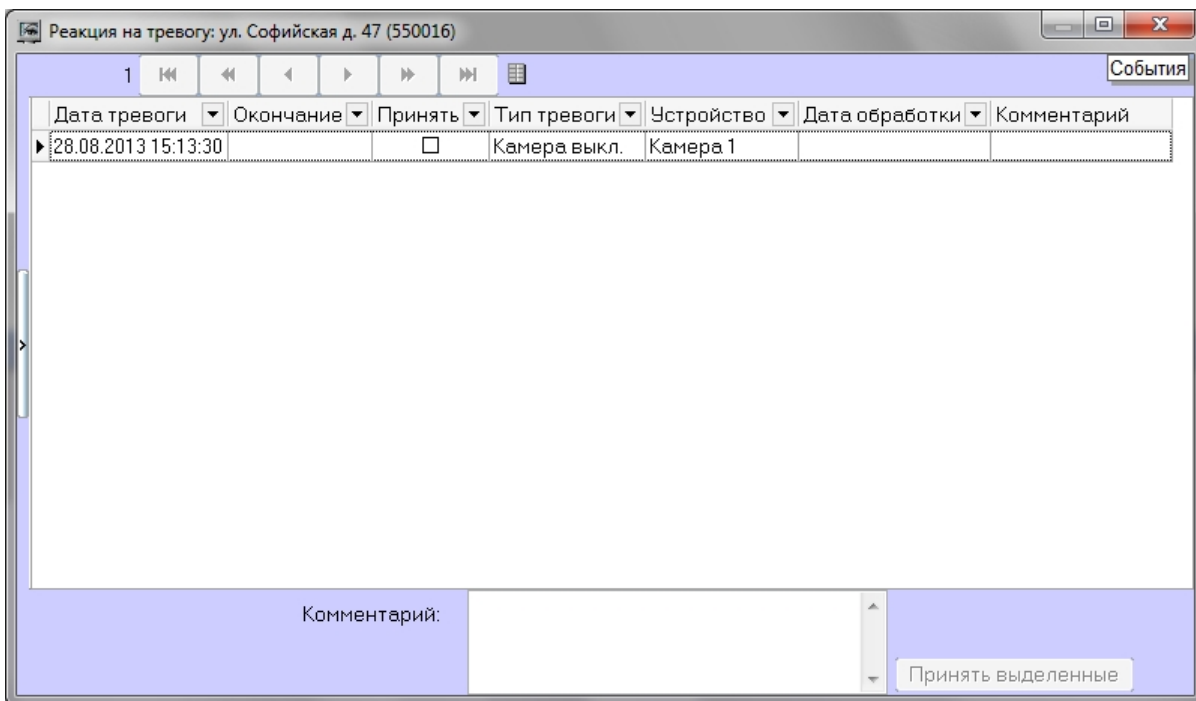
Реакция на тревогу: ул. Софийская д. 47 (550016)

1

События

| Дата тревоги | Окончание | Принять | Тип тревоги | Устройство | Дата обработки | Комментарий |
|---|---|---|---|---|---|---|
| 28.08.2013 15:13:30 | | ☐ | Камера выкл. | Камера 1 | | |

Комментарий:

Принять выделенные